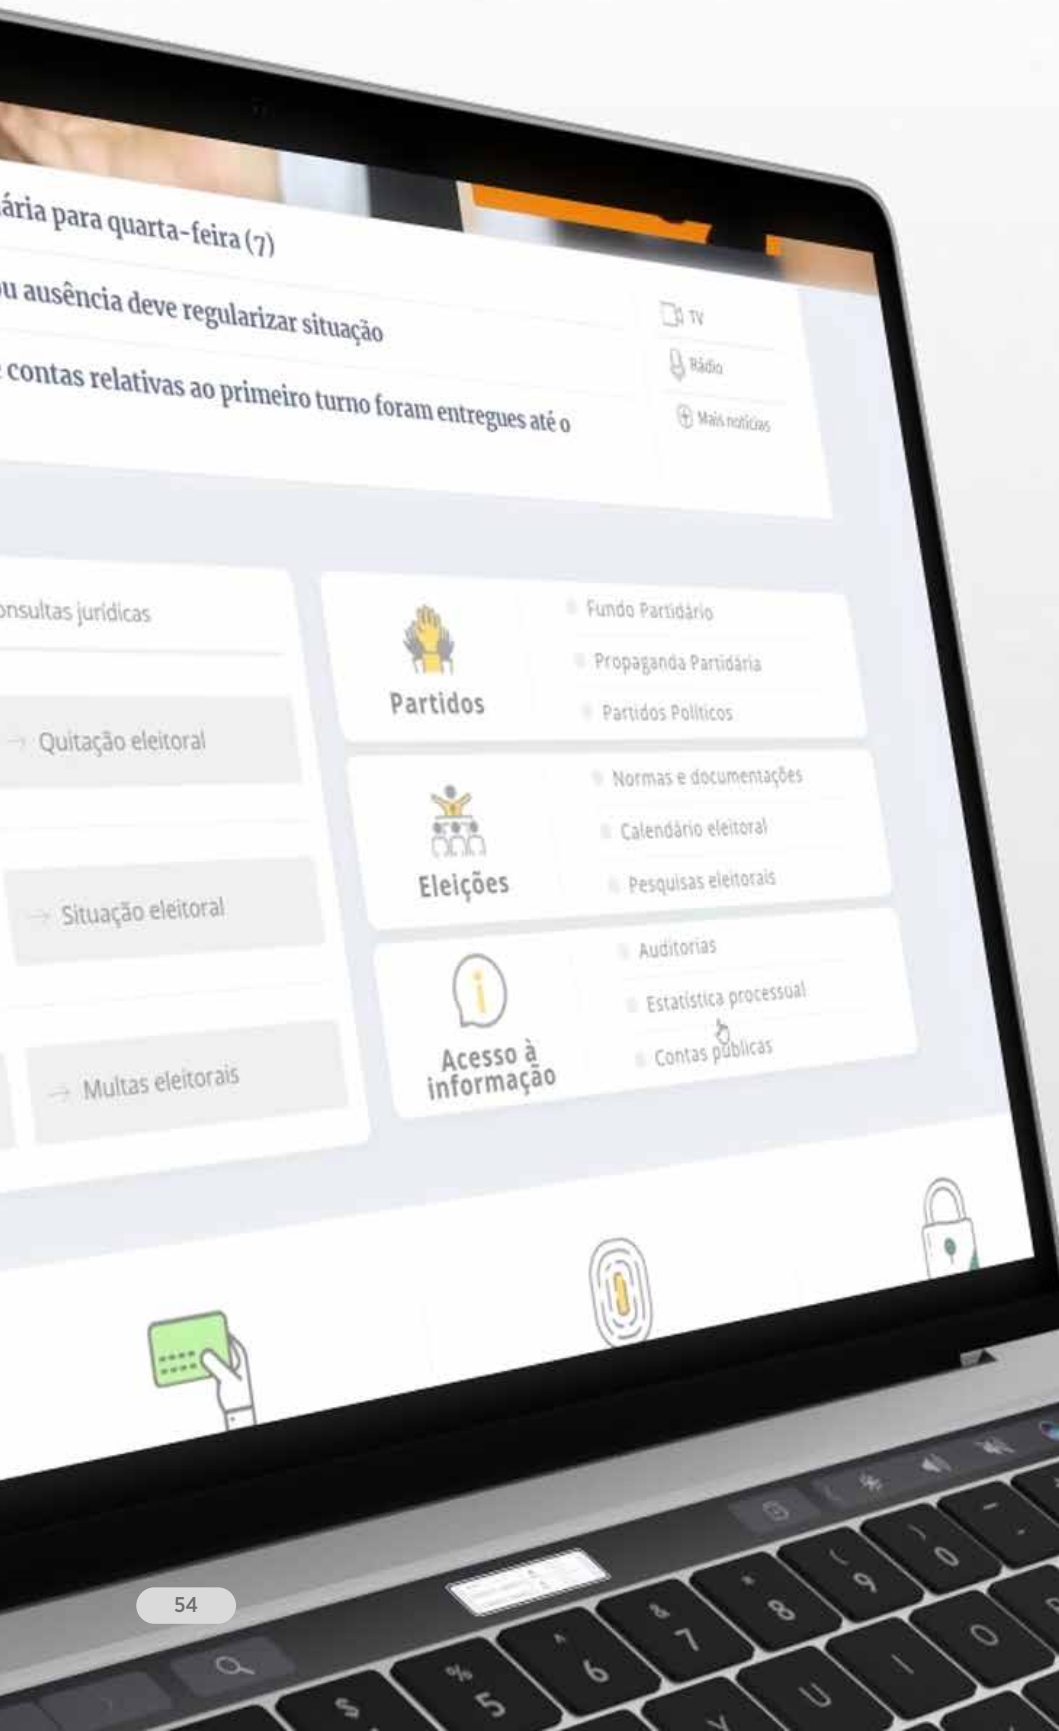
ária para quarta-feira (7)

u ausência deve regularizar situação

contas relativas ao primeiro turno foram entregues até o

TV

Rádio

Mais notícias

onsultas jurídicas

→ Quitação eleitoral

→ Situação eleitoral

→ Multas eleitorais

Partidos

Fundo Partidário

Propaganda Partidária

Partidos Políticos

Eleições

Normas e documentações

Calendário eleitoral

Pesquisas eleitorais

Acesso à informação

Auditorias

Estatística processual

Contas públicas

54